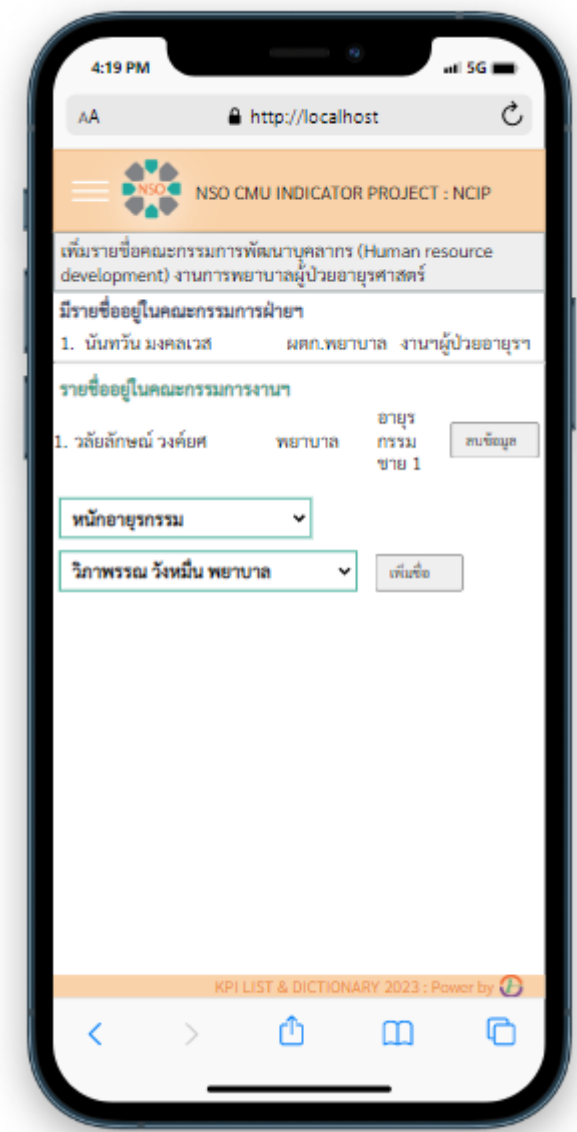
4:19 PM
5G

AA http://localhost

NSO

NSO CMU INDICATOR PROJECT : NCIP

เพิ่มรายชื่อคณะกรรมการพัฒนาบุคลากร (Human resource development) งานการพยาบาลผู้ป่วยอายุรศาสตร์

มีรายชื่ออยู่ในคณะกรรมการฝ่ายฯ

1. นันทวัน มงคลเวส ผตก.พยาบาล งานฯผู้ป่วยอายุรฯ

รายชื่ออยู่ในคณะกรรมการงานฯ

1. วลัยลักษณ์ วงค์ยศ พยาบาล อายุรกรรมชาย 1 ลบข้อมูล

หนักอายุรกรรม

วิภาพรรณ วังหมื่น พยาบาล

เพิ่มชื่อ

KPI LIST & DICTIONARY 2023 : Power by